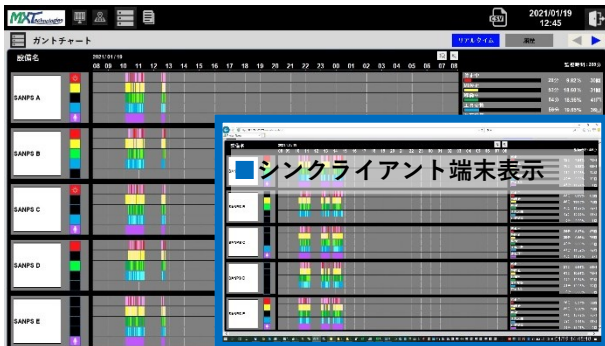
MXTechnologies

CSV

2021/01/19
12:45

ガントチャート

リアルタイム

履歴

設備名

2021/01/19

08 09 10 11 12 13 14 15 16 17 18 19 20 21 22 23 00 01 02 03 04 05 06 07 08

SANPS A

SANPS B

SANPS C

SANPS D

SANPS E

シンクライアント端末表示

SANPS A

SANPS B

SANPS C

SANPS D

SANPS E